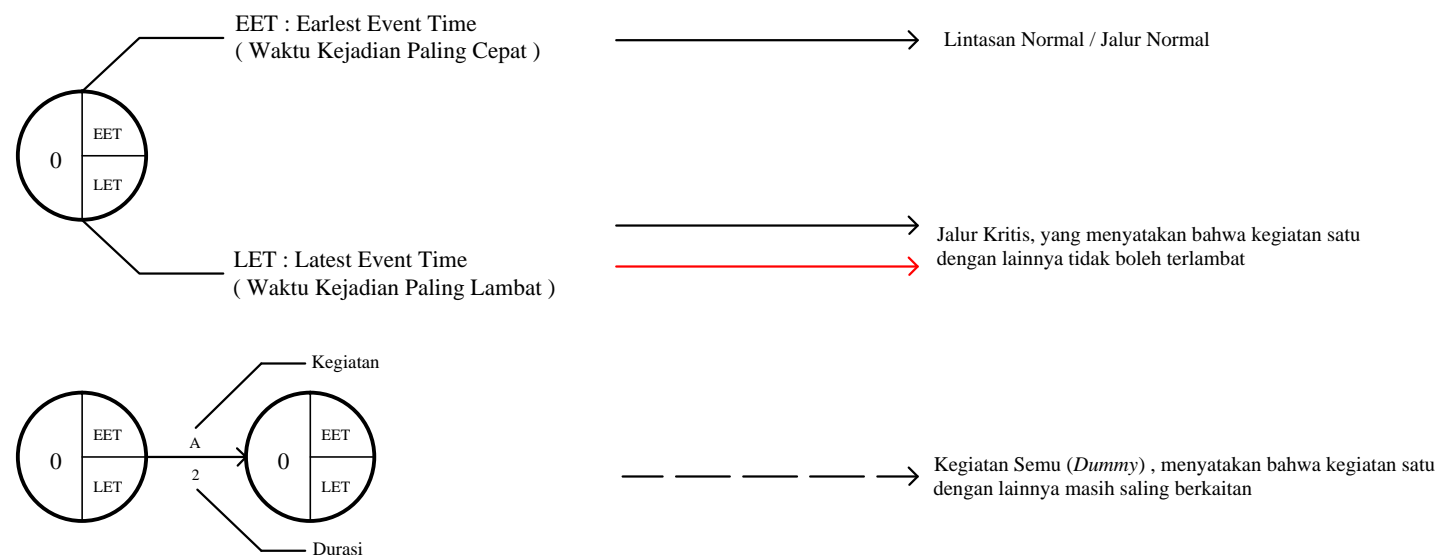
EET : Earlest Event Time
( Waktu Kejadian Paling Cepat )

0
EET
LET

LET : Latest Event Time
( Waktu Kejadian Paling Lambat )

Lintasan Normal / Jalur Normal

Jalur Kritis, yang menyatakan bahwa kegiatan satu dengan lainnya tidak boleh terlambat

Kegiatan

0
EET
LET

A
2

0
EET
LET

Durasi

Kegiatan Semu (*Dummy*) , menyatakan bahwa kegiatan satu dengan lainnya masih saling berkaitan